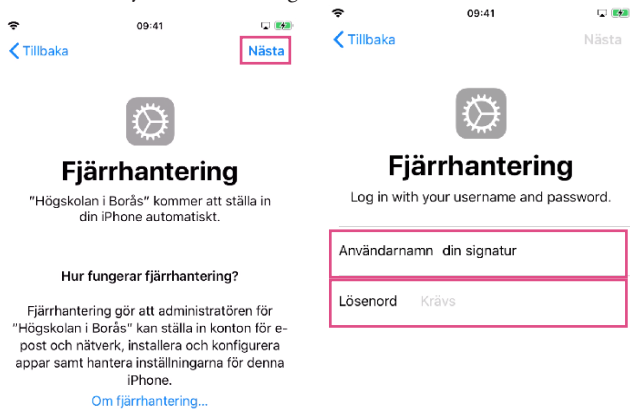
09:41

Tillbaka Nästa

Fjärrhantering

"Högskolan i Borås" kommer att ställa in din iPhone automatiskt.

Hur fungerar fjärrhantering?

Fjärrhantering gör att administratören för "Högskolan i Borås" kan ställa in konton för e-post och nätverk, installera och konfigurera appar samt hantera inställningarna för denna iPhone.

Om fjärrhantering...

09:41

Tillbaka Nästa

Fjärrhantering

Log in with your username and password.

Användarnamn din signatur

Lösenord Krävs